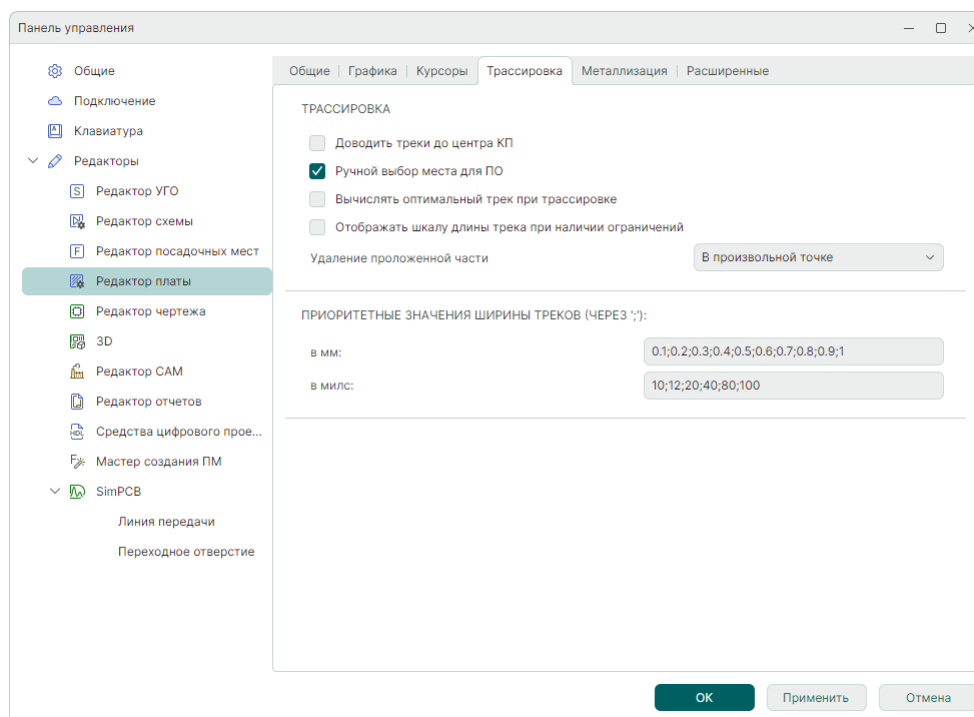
Панель управления

Общие
Подключение
Клавиатура
Редакторы
Редактор УГО
Редактор схемы
Редактор посадочных мест
Редактор платы
Редактор чертежа
3D
Редактор CAM
Редактор отчетов
Средства цифрового прое...
Мастер создания ПМ
SimPCB
Линия передачи
Переходное отверстие

Общие | Графика | Курсоры | Трассировка | Металлизация | Расширенные

ТРАССИРОВКА

Доводить треки до центра КП
Ручной выбор места для ПО
Вычислять оптимальный трек при трассировке
Отображать шкалу длины трека при наличии ограничений
Удаление проложенной части
В произвольной точке

ПРИОРИТЕТНЫЕ ЗНАЧЕНИЯ ШИРИНЫ ТРЕКОВ (ЧЕРЕЗ ';'):
в мм:
0.1;0.2;0.3;0.4;0.5;0.6;0.7;0.8;0.9;1
в милс:
10;12;20;40;80;100

OK
Применить
Отмена